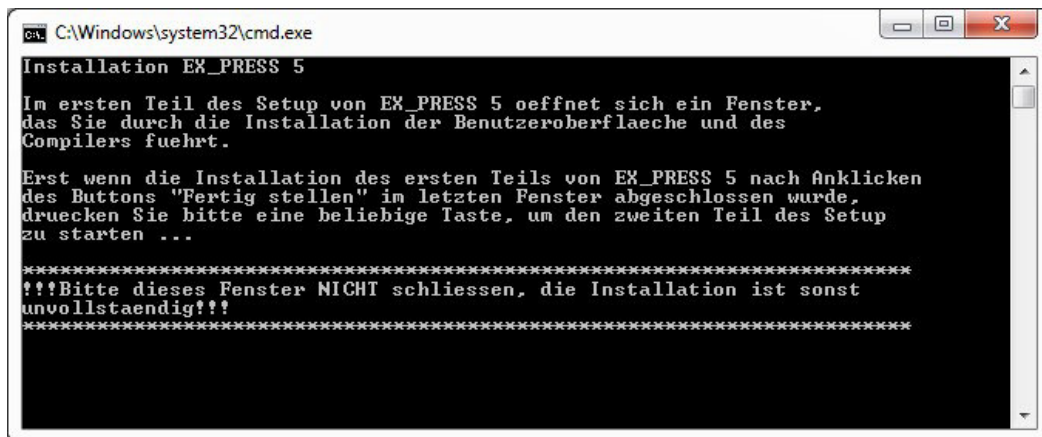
C:\Windows\system32\cmd.exe

Installation EX_PRESS 5

Im ersten Teil des Setup von EX_PRESS 5 oeffnet sich ein Fenster, das Sie durch die Installation der Benutzeroberflaeche und des Compilers fuehrt.

Erst wenn die Installation des ersten Teils von EX_PRESS 5 nach Anklicken des Buttons "Fertig stellen" im letzten Fenster abgeschlossen wurde, druecken Sie bitte eine beliebige Taste, um den zweiten Teil des Setup zu starten ...

****************************************************************
!!!Bitte dieses Fenster NICHT schliessen, die Installation ist sonst unvollstaendig!!!
****************************************************************